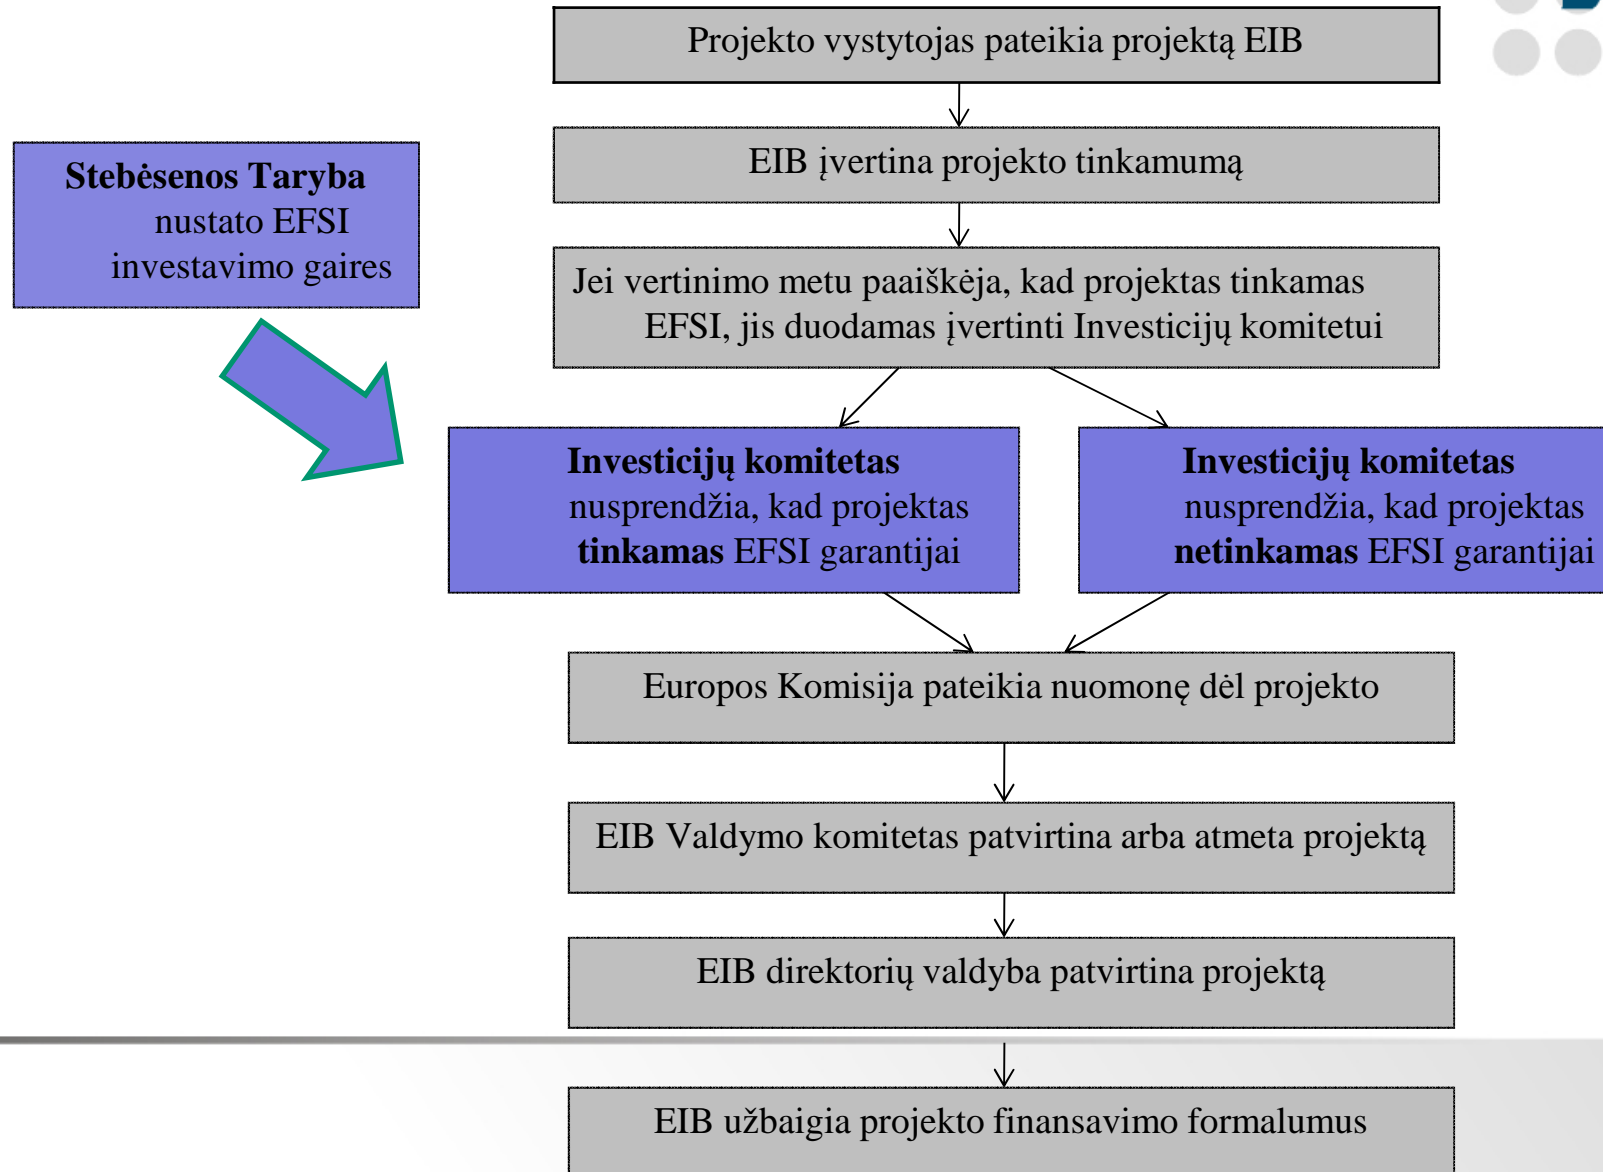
Projekto vystytojas pateikia projektą EIB

EIB įvertina projekto tinkamumą

Stebėsenos Taryba nustato EFSI investavimo gaires

Jei vertinimo metu paaiškėja, kad projektas tinkamas EFSI, jis duodamas įvertinti Investicijų komitetui

Investicijų komitetas nusprendžia, kad projektas tinkamas EFSI garantijai

Investicijų komitetas nusprendžia, kad projektas netinkamas EFSI garantijai

Europos Komisija pateikia nuomonę dėl projekto

EIB Valdymo komitetas patvirtina arba atmeta projektą

EIB direktorių valdyba patvirtina projektą

EIB užbaigia projekto finansavimo formalumus